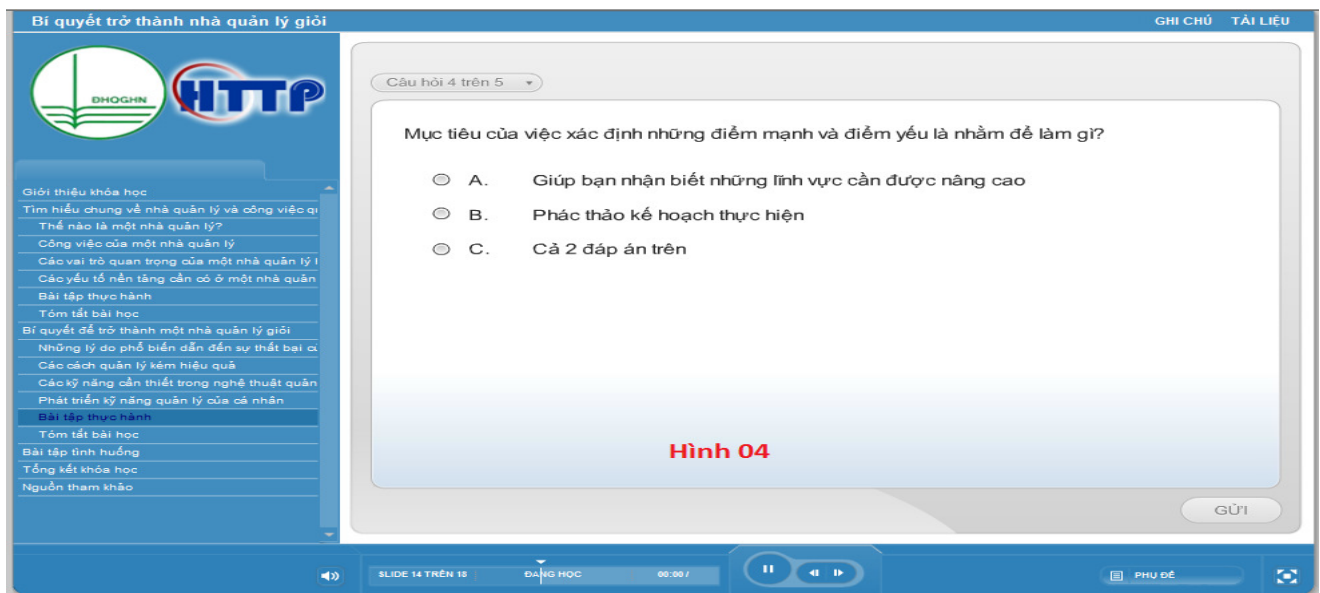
Bí quyết trở thành nhà quản lý giỏi

GHI CHÚ TÀI LIỆU

ĐHQGHN

HTTP

Giới thiệu khóa học
Tìm hiểu chung về nhà quản lý và công việc qu
Thế nào là một nhà quản lý?
Công việc của một nhà quản lý
Các vai trò quan trọng của một nhà quản lý l
Các yếu tố nền tảng cần có ở một nhà quản
Bài tập thực hành
Tóm tắt bài học
Bí quyết để trở thành một nhà quản lý giỏi
Những lý do phổ biến dẫn đến sự thất bại củ
Các cách quản lý kém hiệu quả
Các kỹ năng cần thiết trong nghệ thuật quản
Phát triển kỹ năng quản lý của cá nhân
Bài tập thực hành
Tóm tắt bài học
Bài tập tình huống
Tổng kết khóa học
Nguồn tham khảo

Câu hỏi 4 trên 5

Mục tiêu của việc xác định những điểm mạnh và điểm yếu là nhằm để làm gì?

A. Giúp bạn nhận biết những lĩnh vực cần được nâng cao

B. Phác thảo kế hoạch thực hiện

C. Cả 2 đáp án trên

Hình 04

GỬI

SLIDE 14 TRÊN 18 ĐANG HỌC 00:00 /

PHỤ ĐỀ